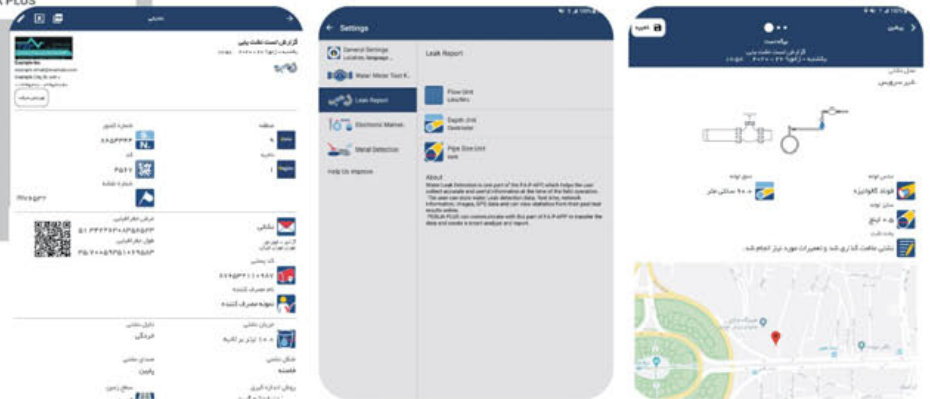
A PLUS

گزارش تست نشت یابی

Example Inc.

منطقه

شماره کنتور

کد

ناحیه

شماره اشتراک

ملکی

کد پستی

نام مصرف کننده

نمونه مصرف کننده

جریان نشتی

۱۰۰ لیتر بر ثانیه

دلیل نشتی

فرسودگی

شکل نشتی

شکسته

صدای نشتی

پایین

Settings

General Settings

Water Meter Test R...

Leak Report

Electronic Marker...

Metal Detection

Help Us Improve

Leak Report

Flow Unit

Depth Unit

Pipe Size Unit

About

ذخیره

گزارش تست نشت یابی

نوع نشتی

شیر سرویس

جنس لوله

فولاد گالوانیزه

عمق لوله

۹۰ سانتی متر

قطر لوله

۰.۵ اینچ

یادداشت

نشتی علامت گذاری شد و تعمیرات مورد نیاز انجام شد.